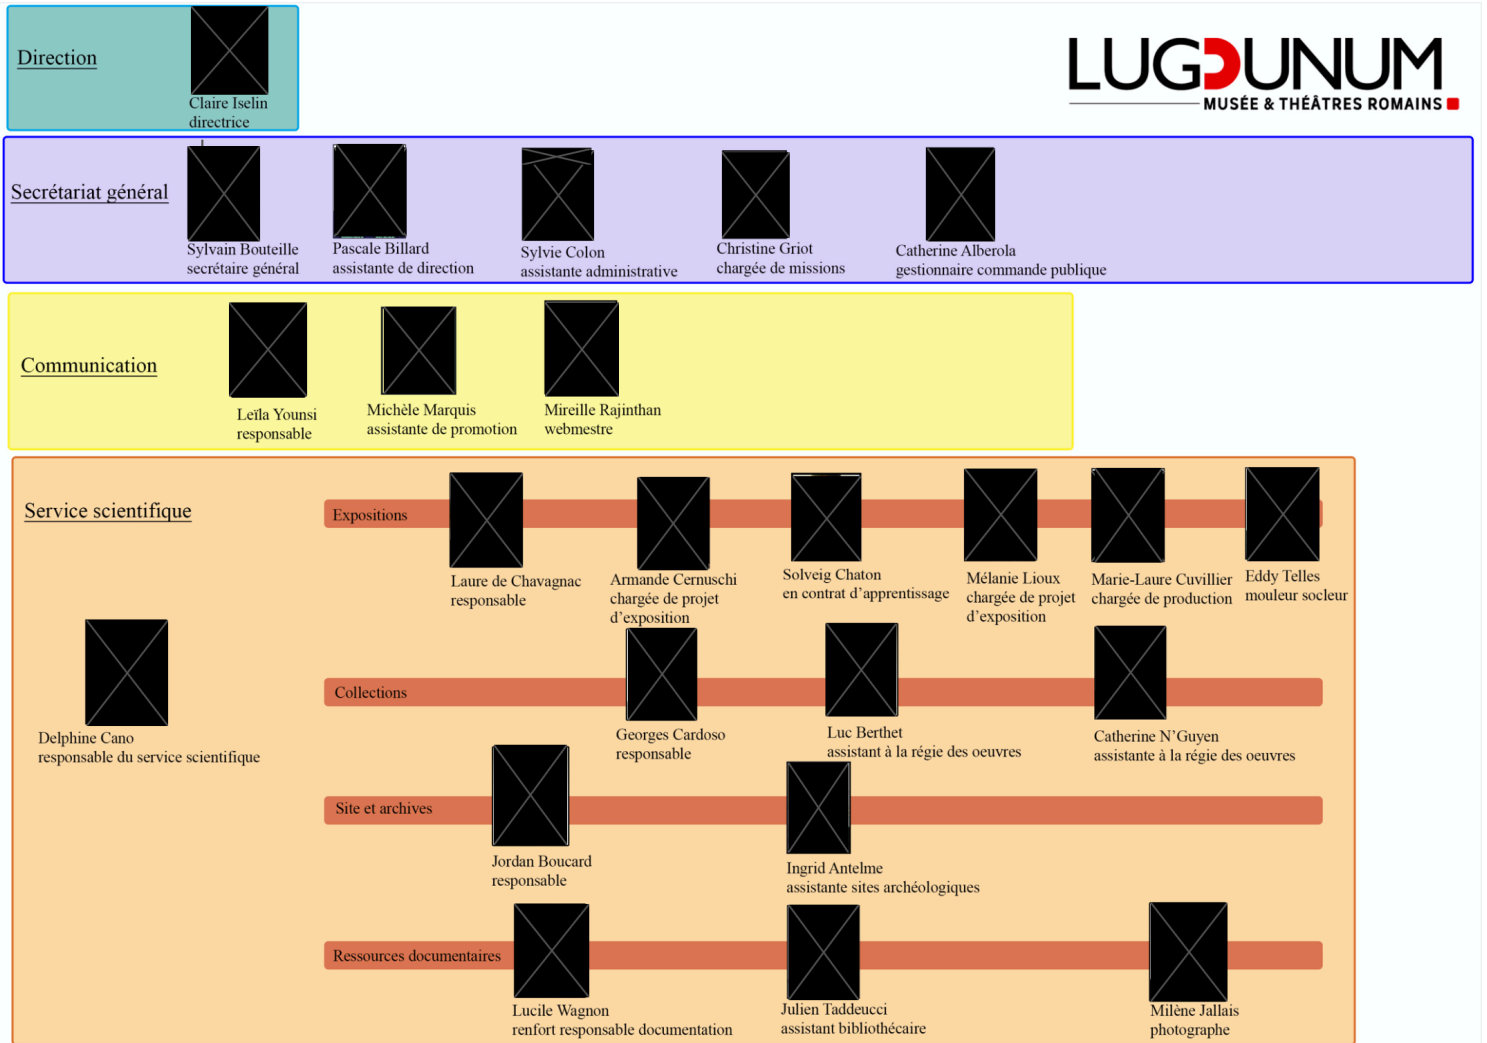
Direction

Claire Iselin
directrice

LUGDUNUM
MUSÉE & THÉÂTRES ROMAINS

Secrétariat général

Sylvain Bouteille
secrétaire général

Pascale Billard
assistante de direction

Sylvie Colon
assistante administrative

Christine Griot
chargée de missions

Catherine Alberola
gestionnaire commande publique

Communication

Leïla Younsi
responsable

Michèle Marquis
assistante de promotion

Mireille Rajinthan
webmestre

Service scientifique

Expositions

Laure de Chavagnac
responsable

Armande Cernuschi
chargée de projet d'exposition

Solveig Chaton
en contrat d'apprentissage

Mélanie Lioux
chargée de projet d'exposition

Marie-Laure Cuvillier
chargée de production

Eddy Telles
mouleur socleur

Delphine Cano
responsable du service scientifique

Collections

Georges Cardoso
responsable

Luc Berthet
assistant à la régie des oeuvres

Catherine N'Guyen
assistante à la régie des oeuvres

Site et archives

Jordan Boucard
responsable

Ingrid Antelme
assistante sites archéologiques

Ressources documentaires

Lucile Wagnon
renfort responsable documentation

Julien Taddeucci
assistant bibliothécaire

Milène Jallais
photographe